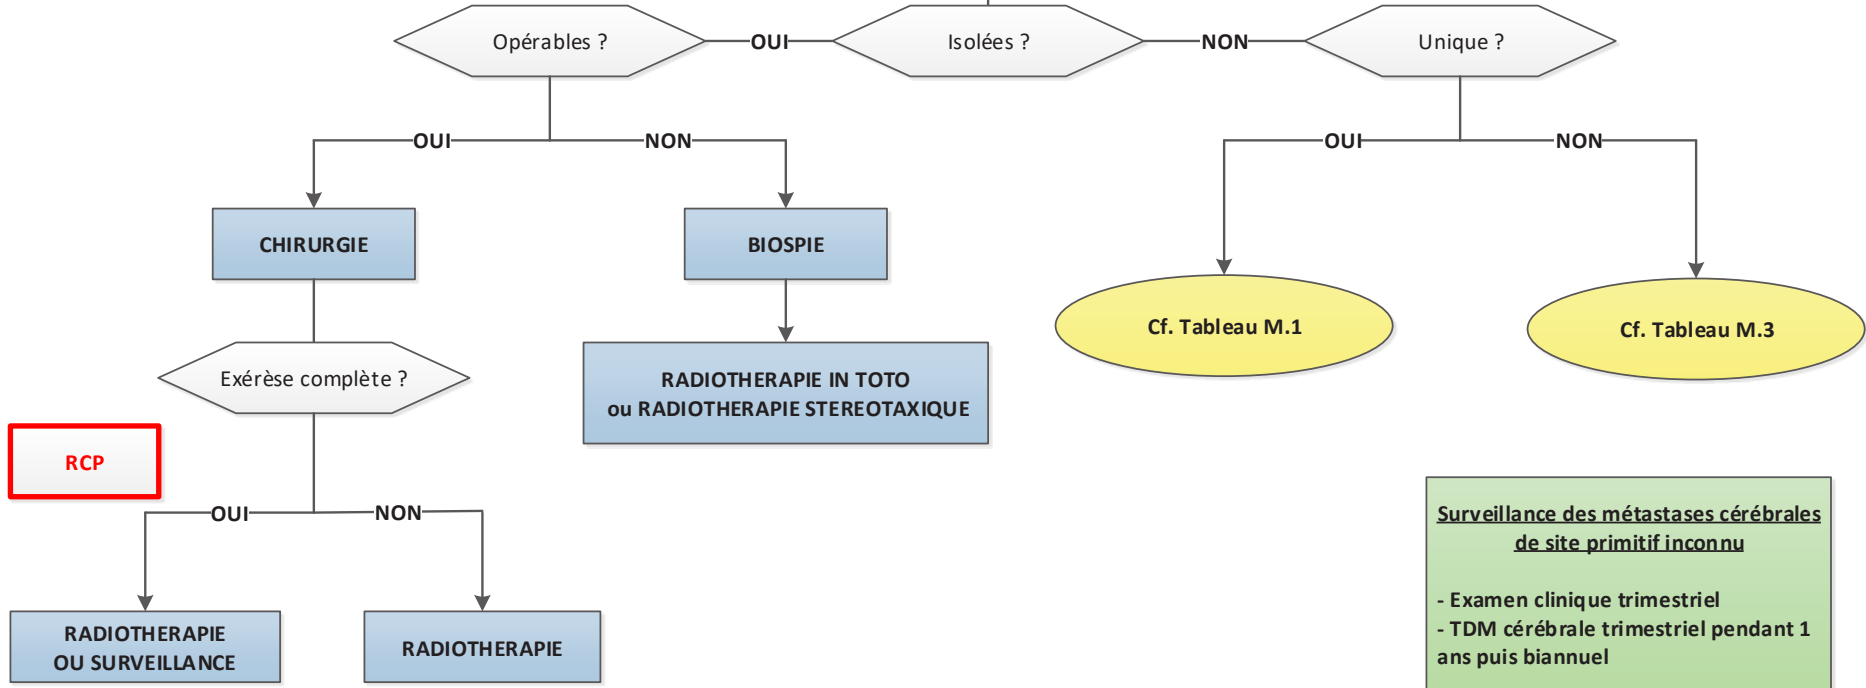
Opérables ?

OUI

Isolées ?

NON

Unique ?

OUI

NON

CHIRURGIE

BIOSPIE

OUI

NON

Cf. Tableau M.1

Cf. Tableau M.3

Exérèse complète ?

RADIOTHERAPIE IN TOTO ou RADIOTHERAPIE STEREOTAXIQUE

RCP

OUI

NON

RADIOTHERAPIE OU SURVEILLANCE

RADIOTHERAPIE

Surveillance des métastases cérébrales de site primitif inconnu

- Examen clinique trimestriel
- TDM cérébrale trimestriel pendant 1 ans puis biannuel